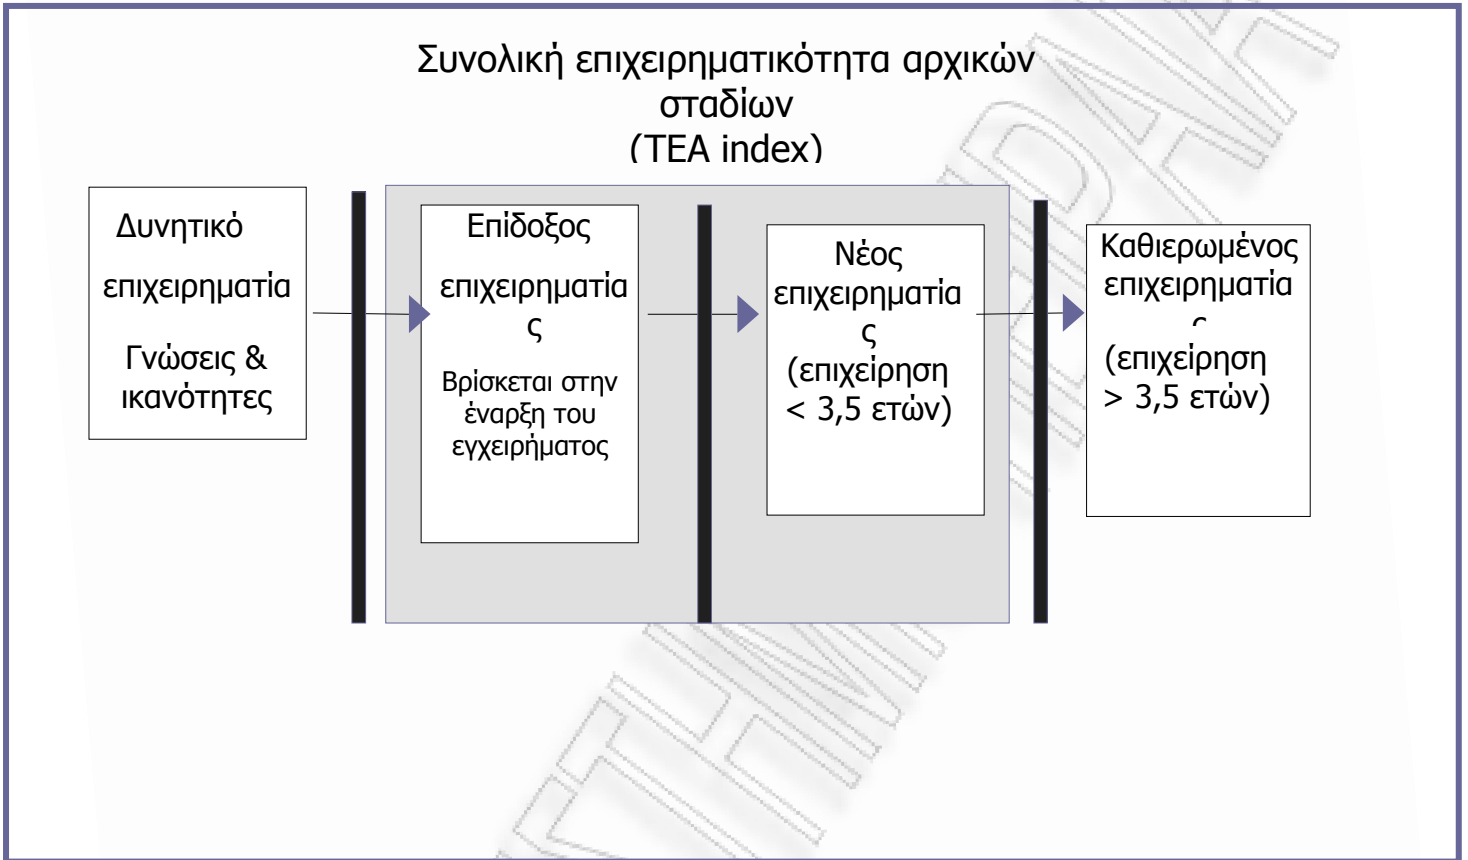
Συνολική επιχειρηματικότητα αρχικών σταδίων
(TEA index)

Δυνητικό επιχειρηματία

Γνώσεις & ικανότητες

Επίδοξος επιχειρηματίας

Βρίσκεται στην έναρξη του εγχειρήματος

Νέος επιχειρηματίας
(επιχείρηση < 3,5 ετών)

Καθιερωμένος επιχειρηματίας
(επιχείρηση > 3,5 ετών)